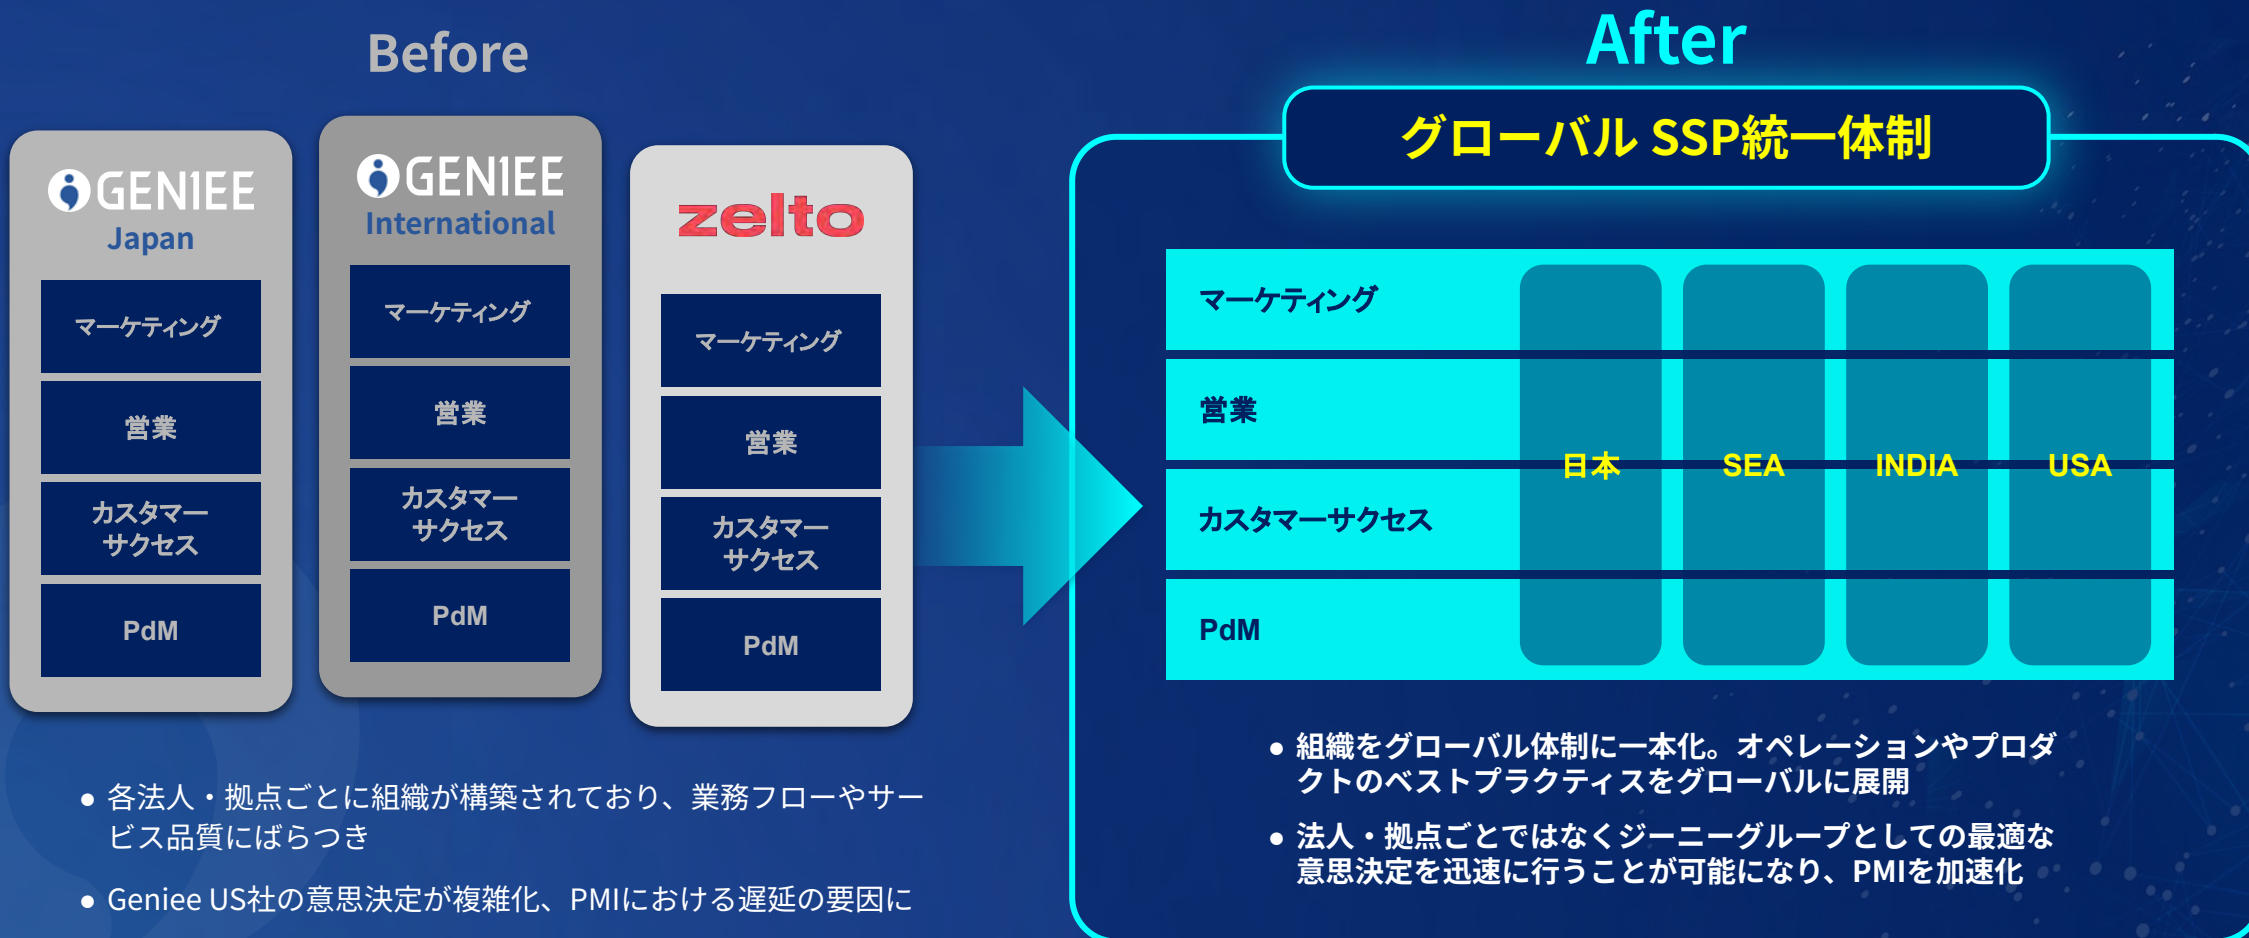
Before

GENIEE
Japan

マーケティング
営業
カスタマーサクセス
PdM

GENIEE
International

マーケティング
営業
カスタマーサクセス
PdM

zelto

マーケティング
営業
カスタマーサクセス
PdM

● 各法人・拠点ごとに組織が構築されており、業務フローやサービス品質にばらつき

● Geniee US社の意思決定が複雑化、PMIにおける遅延の要因に

After

グローバル SSP統一体制

| | 日本 | SEA | INDIA | USA |
|---|---|---|---|---|
| マーケティング | | | | |
| 営業 | | | | |
| カスタマーサクセス | | | | |
| PdM | | | | |

● 組織をグローバル体制に一本化。オペレーションやプロダクトのベストプラクティスをグローバルに展開

● 法人・拠点ごとではなくジーニーグループとしての最適な意思決定を迅速に行うことが可能になり、PMIを加速化